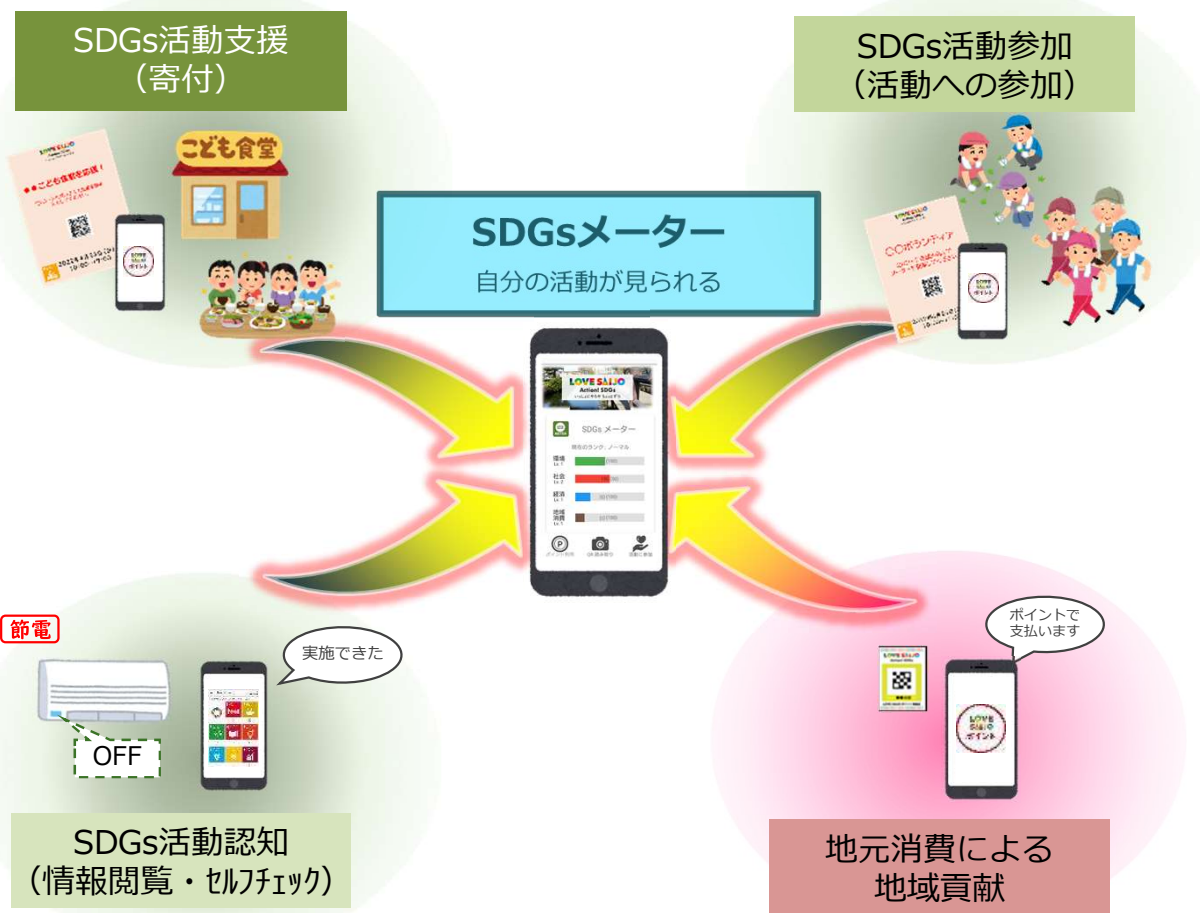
SDGs活動支援
（寄付）

こども食堂

SDGs活動参加
（活動への参加）

SDGsメーター
自分の活動が見られる

LOVE SAIJO
Action! SDGs

SDGs メーター

環境
社会
経済
地域消費

節電

実施できた

OFF

ポイントで
支払います

SDGs活動認知
（情報閲覧・セルフチェック）

地元消費による
地域貢献